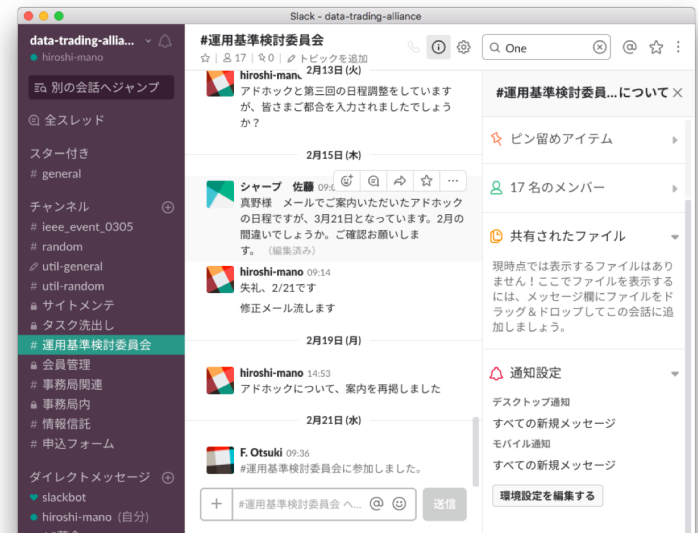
Slack - data-trading-alliance

data-trading-allia...
hiroshi-mano

別の会話へジャンプ

全スレッド

スター付き
# general

チャンネル
# ieee_event_0305
# random
util-general
# util-random
サイトメンテ
タスク洗出し
# 運用基準検討委員会
会員管理
# 事務局関連
事務局内
# 情報信託
# 申込フォーム

ダイレクトメッセージ
slackbot
hiroshi-mano（自分）

#運用基準検討委員会
17 0 トピックを追加

One

hiroshi-mano 2月13日 (火)
アドホックと第三回の日程調整をしていますが、皆さまご都合を入力されましたでしょうか？

2月15日 (木)

シャープ 佐藤 09:
真野様 メールでご案内いただいたアドホックの日程ですが、3月21日となっています。2月の間違いでしょうか。ご確認お願いします。（編集済み）

hiroshi-mano 09:14
失礼、2/21です
修正メール流します

2月19日 (月)

hiroshi-mano 14:53
アドホックについて、案内を再掲しました

2月21日 (水)

F. Otsuki 09:36
#運用基準検討委員会に参加しました。

#運用基準検討委員会 へ...
送信

#運用基準検討委員...について

ピン留めアイテム

17 名のメンバー

共有されたファイル

現時点では表示するファイルはありません！ここでファイルを表示するには、メッセージ欄にファイルをドラッグ＆ドロップしてこの会話に追加しましょう。

通知設定
デスクトップ通知
すべての新規メッセージ
モバイル通知
すべての新規メッセージ
環境設定を編集する